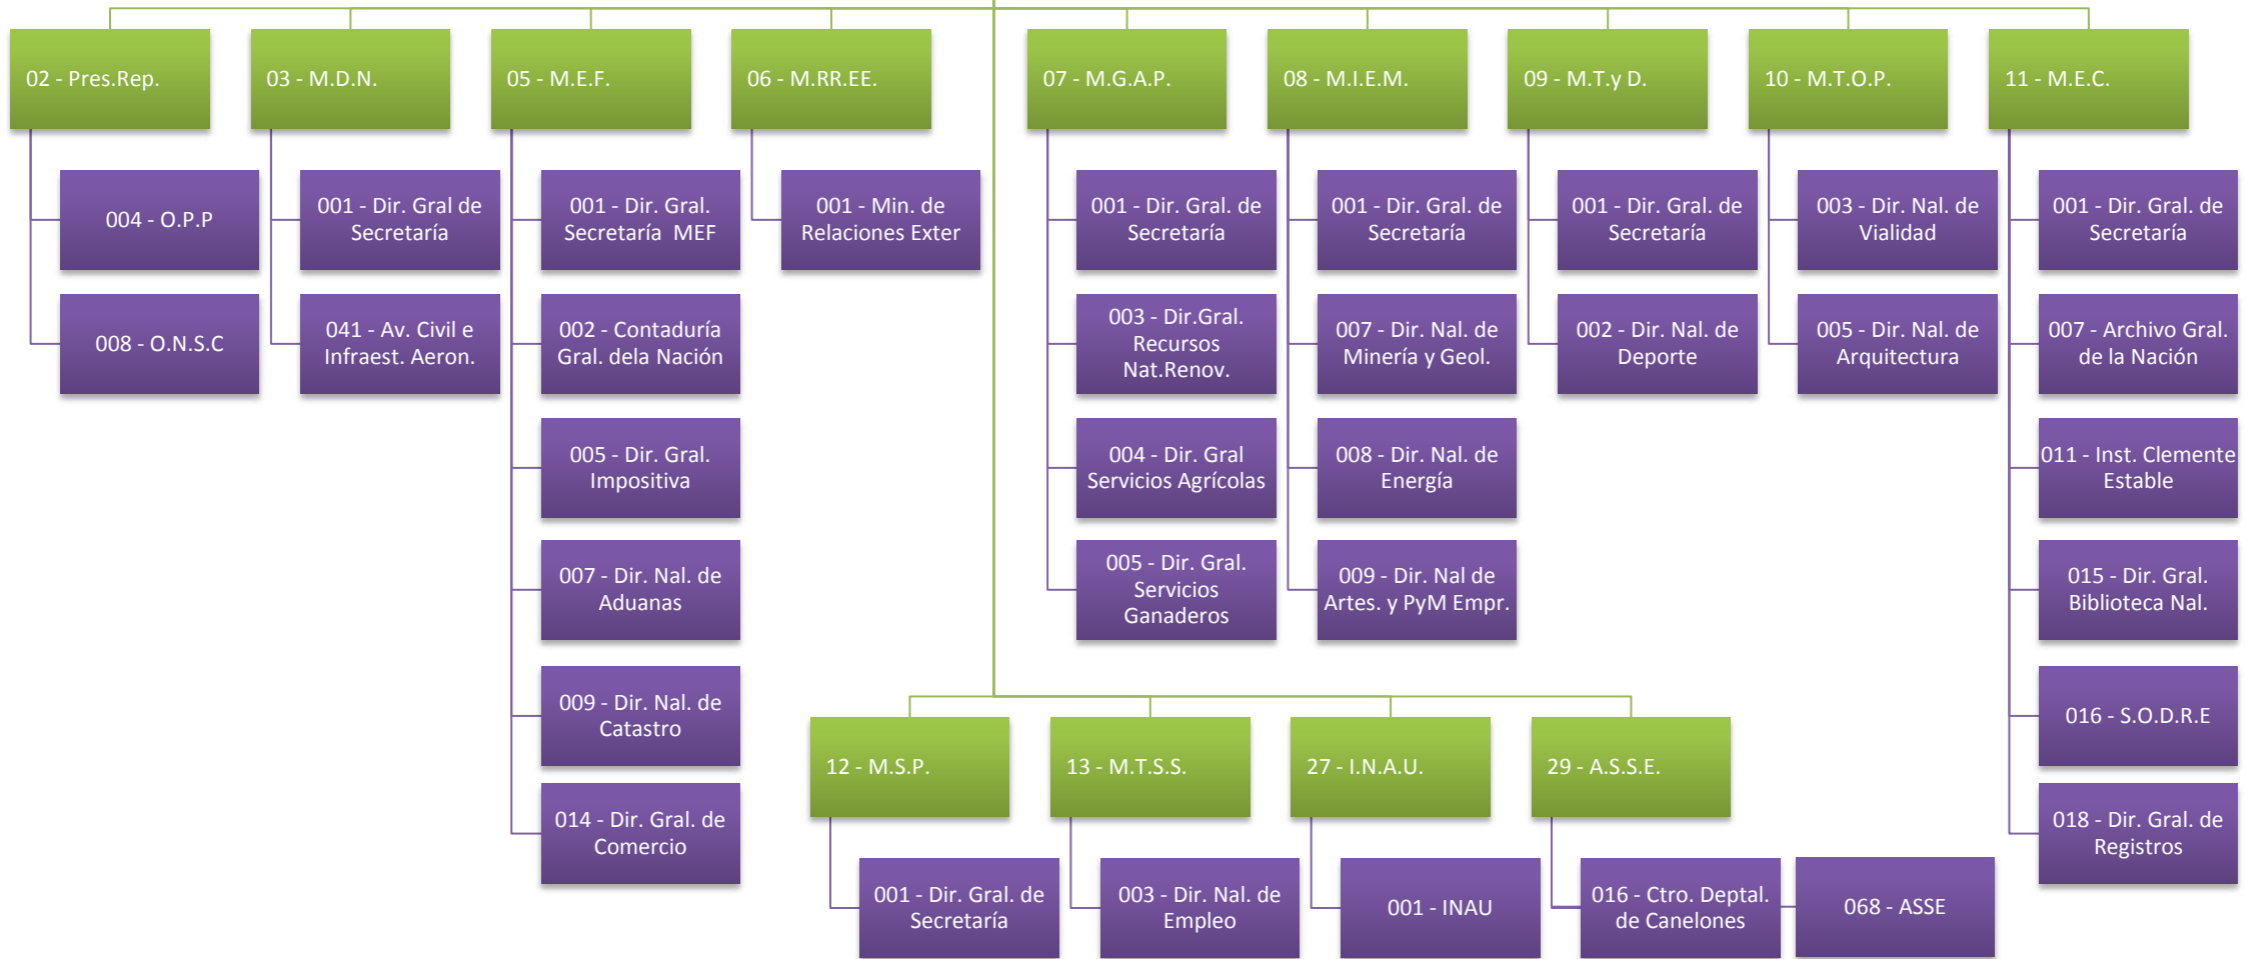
02 - Pres.Rep.

004 - O.P.P

008 - O.N.S.C

03 - M.D.N.

001 - Dir. Gral de Secretaría

041 - Av. Civil e Infraest. Aeron.

05 - M.E.F.

001 - Dir. Gral. Secretaría MEF

002 - Contaduría Gral. dela Nación

005 - Dir. Gral. Impositiva

007 - Dir. Nal. de Aduanas

009 - Dir. Nal. de Catastro

014 - Dir. Gral. de Comercio

06 - M.RR.EE.

001 - Min. de Relaciones Exter

07 - M.G.A.P.

001 - Dir. Gral. de Secretaría

003 - Dir.Gral. Recursos Nat.Renov.

004 - Dir. Gral Servicios Agrícolas

005 - Dir. Gral. Servicios Ganaderos

08 - M.I.E.M.

001 - Dir. Gral. de Secretaría

007 - Dir. Nal. de Minería y Geol.

008 - Dir. Nal. de Energía

009 - Dir. Nal de Artes. y PyM Empr.

09 - M.T.y D.

001 - Dir. Gral. de Secretaría

002 - Dir. Nal. de Deporte

10 - M.T.O.P.

003 - Dir. Nal. de Vialidad

005 - Dir. Nal. de Arquitectura

11 - M.E.C.

001 - Dir. Gral. de Secretaría

007 - Archivo Gral. de la Nación

011 - Inst. Clemente Estable

015 - Dir. Gral. Biblioteca Nal.

016 - S.O.D.R.E

018 - Dir. Gral. de Registros

12 - M.S.P.

001 - Dir. Gral. de Secretaría

13 - M.T.S.S.

003 - Dir. Nal. de Empleo

27 - I.N.A.U.

001 - INAU

29 - A.S.S.E.

016 - Ctro. Deptal. de Canelones

068 - ASSE